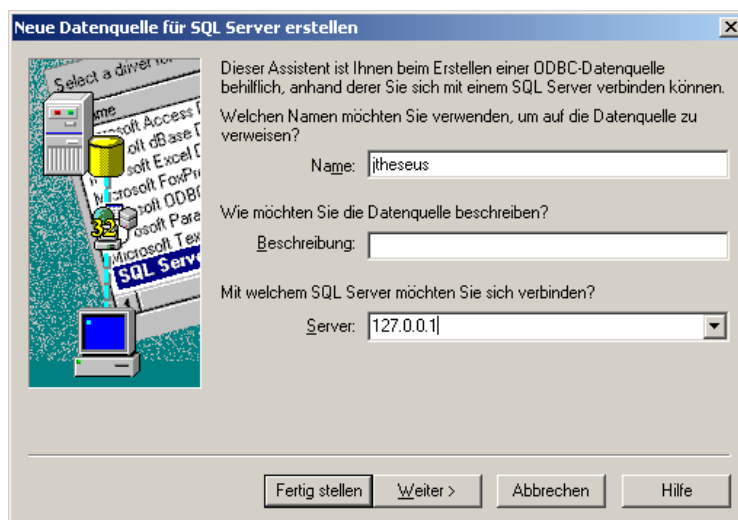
Neue Datenquelle für SQL Server erstellen

Select a driver
me
osoft Access
oft dBase
soft Excel
icrosoft FoxPr
osoft ODB
soft Para
Microsoft Tex
SQL Serv
32

Dieser Assistent ist Ihnen beim Erstellen einer ODBC-Datenquelle behilflich, anhand derer Sie sich mit einem SQL Server verbinden können.

Welchen Namen möchten Sie verwenden, um auf die Datenquelle zu verweisen?

Name: jtheseus

Wie möchten Sie die Datenquelle beschreiben?

Beschreibung:

Mit welchem SQL Server möchten Sie sich verbinden?

Server: 127.0.0.1

Fertig stellen | Weiter > | Abbrechen | Hilfe